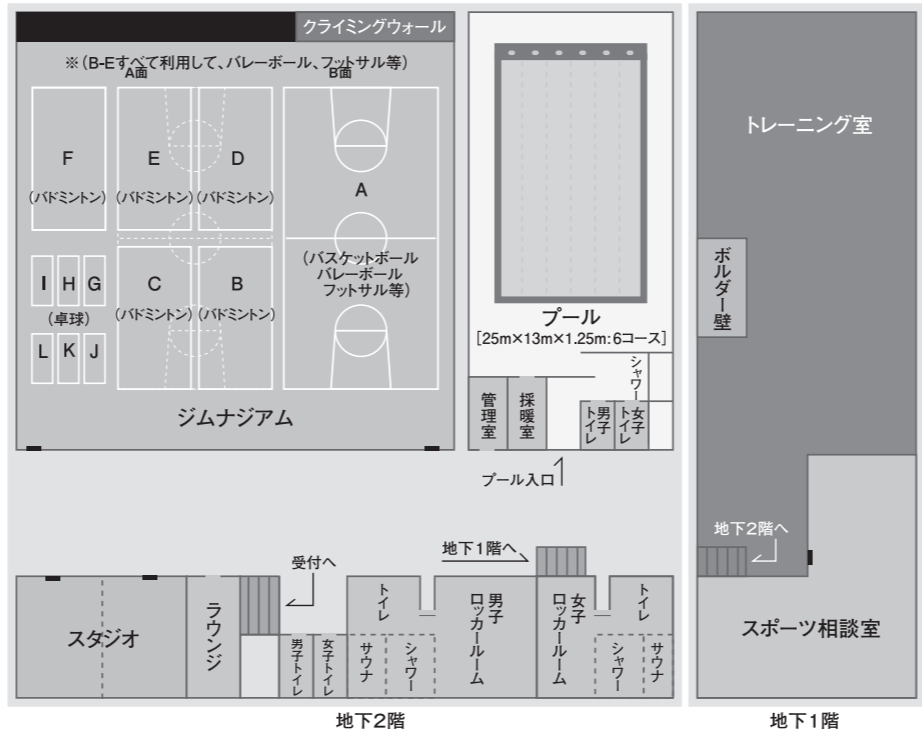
クライミングウォール

※(B-Eすべて利用して、バレーボール、フットサル等)

A面

B面

F

(バドミントン)

E

(バドミントン)

D

(バドミントン)

A

(バスケットボール
バレーボール
フットサル等)

I H G

(卓球)

L K J

C

(バドミントン)

B

(バドミントン)

ジムナジアム

プール

[25m×13m×1.25m:6コース]

シャワー

管理室

採暖室

男子トイレ

女子トイレ

プール入口

トレーニング室

ボルダー壁

地下2階へ

スポーツ相談室

地下1階へ

受付へ

スタジオ

ラウンジ

男子トイレ

女子トイレ

トイレ

サウナ

シャワー

男子ロッカールーム

女子ロッカールーム

トイレ

シャワー

サウナ

地下2階

地下1階